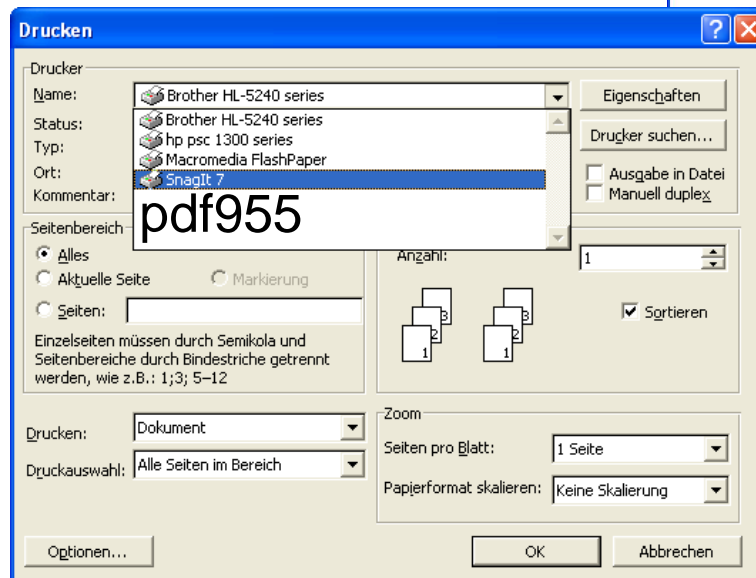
Drucken

Drucker

Name: Brother HL-5240 series

Brother HL-5240 series
hp psc 1300 series
Macromedia FlashPaper
SnagIt 7
pdf955

Eigenschaften

Status:

Typ:

Ort:

Kommentar:

Drucker suchen...

Ausgabe in Datei

Manuell duplex

Seitenbereich

Alles

Aktuelle Seite

Markierung

Seiten:

Einzelseiten müssen durch Semikola und Seitenbereiche durch Bindestriche getrennt werden, wie z.B.: 1;3; 5–12

Anzahl: 1

3 2 1

3 2 1

Sortieren

Drucken: Dokument

Druckauswahl: Alle Seiten im Bereich

Zoom

Seiten pro Blatt: 1 Seite

Papierformat skalieren: Keine Skalierung

Optionen...

OK

Abbrechen